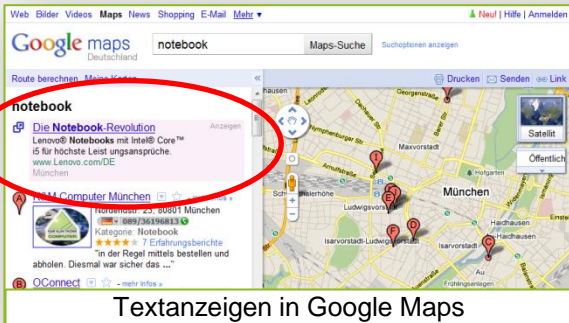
Web Bilder Videos Maps News Shopping E-Mail Mehr ▾

Neu! | Hilfe | Anmelden

Google maps Deutschland

notebook

Maps-Suche

Suchoptionen anzeigen

Route berechnen Meine Karten

Drucken Senden Link

notebook

Die Notebook-Revolution

Anzeigen

Lenovo® Notebooks mit Intel® Core™ i5 für höchste Leist ungsansprüche.

www.Lenovo.com/DE

München

A

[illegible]-Computer München

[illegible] 23, 80801 München

089/36196813

Kategorie: Notebook

7 Erfahrungsberichte

"in der Regel mittels bestellen und abholen. Diesmal war sicher das ..."

B

OConnect

mehr Infos »

Satellit

Öffentlich

Maxvorstadt

München

Ludwigsvorstadt

Isarvorstadt-Ludwigsvorstadt

Isarvorstadt

Haidhausen

Au

Textanzeigen in Google Maps